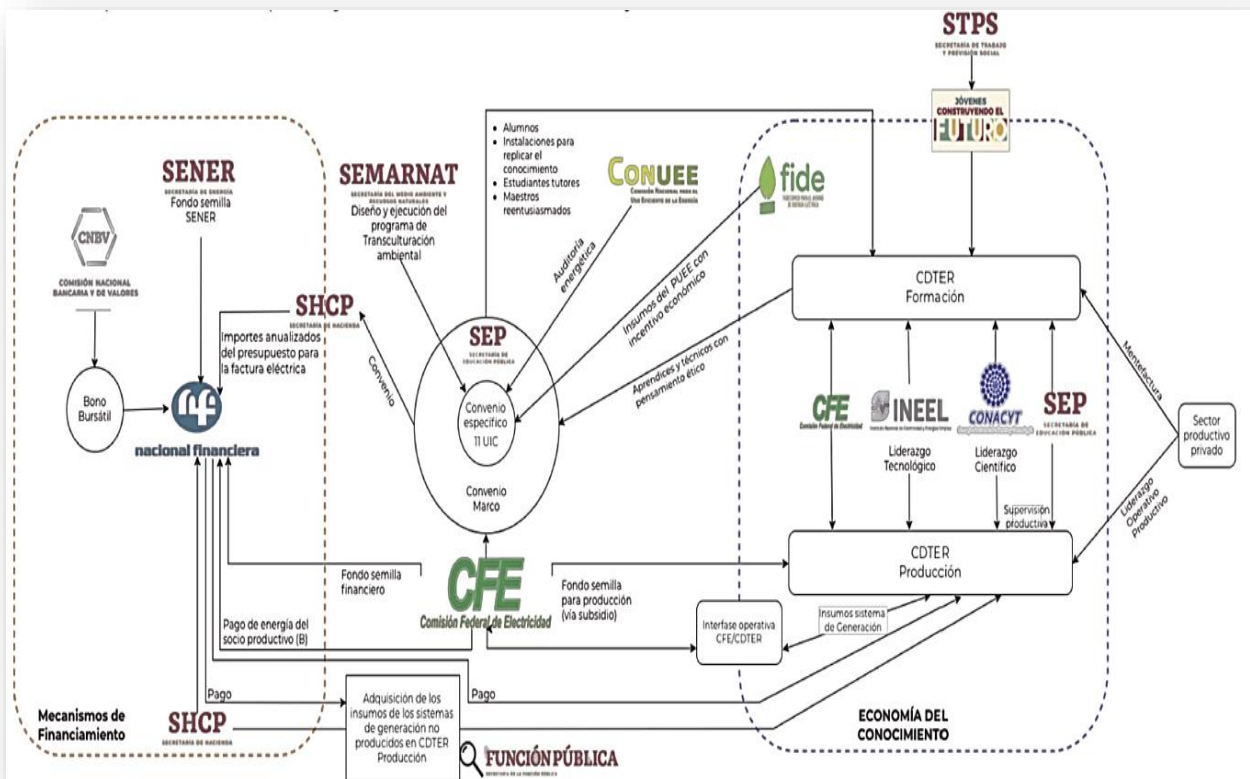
STPS
SECRETARÍA DE TRABAJO Y PREVISIÓN SOCIAL

JÓVENES CONSTRUYENDO EL FUTURO

SENER
SECRETARÍA DE ENERGÍA
Fondo semilla SENER

CNBV
COMISIÓN NACIONAL BANCARIA Y DE VALORES

Bono Bursátil

nacional financiera

SHCP
SECRETARÍA DE HACIENDA
Importes anualizados del presupuesto para la factura eléctrica

SEMARNAT
SECRETARÍA DEL MEDIO AMBIENTE Y RECURSOS NATURALES
Diseño y ejecución del programa de Transculturación ambiental

Convenio

- Alumnos
- Instalaciones para replicar el conocimiento
- Estudiantes tutores
- Maestros reentusiasmados

CONUEE
COMISIÓN NACIONAL PARA EL USO EFICIENTE DE LA ENERGÍA

Auditoría energética

fide

Insumos del PUEE con incentivo económico

Aprendices y técnicos con pensamiento ético

SEP
SECRETARÍA DE EDUCACIÓN PÚBLICA
Convenio específico 11 UIC
Convenio Marco

CDTER Formación

CFE
Comisión Federal de Electricidad

INEEL
Liderazgo Tecnológico

CONACYT
Liderazgo Científico

SEP
SECRETARÍA DE EDUCACIÓN PÚBLICA

Supervisión productiva

Mentefactura

Sector productivo privado

Liderazgo Operativo Productivo

CDTER Producción

Fondo semilla financiero

CFE
Comisión Federal de Electricidad

Fondo semilla para producción (vía subsidio)

Pago de energía del socio productivo (B)

Interfase operativa CFE/CDTER

Insumos sistema de Generación

Pago

Adquisición de los insumos de los sistemas de generación no producidos en CDTER Producción

Pago

Mecanismos de Financiamiento

SHCP
SECRETARÍA DE HACIENDA

FUNCIÓN PÚBLICA
SECRETARÍA DE LA FUNCIÓN PÚBLICA

ECONOMÍA DEL CONOCIMIENTO